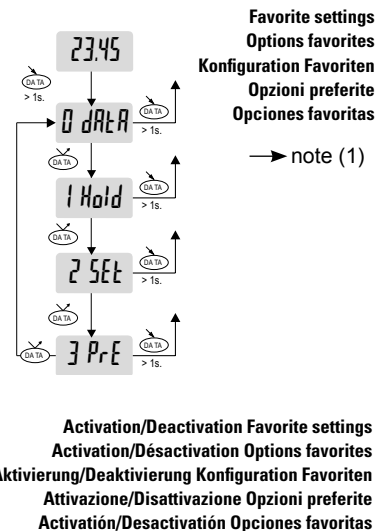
Favorite settings
Options favorites
Konfiguration Favoriten
Opzioni preferite
Opciones favoritas

23.45

DATA
> 1s.

0 dAtA

DATA
> 1s.

DATA

1 Hold

DATA
> 1s.

DATA

2 SEt

DATA
> 1s.

DATA

3 PrE

DATA

DATA
> 1s.

→ note (1)

Activation/Deactivation Favorite settings
Activation/Désactivation Options favorites
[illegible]ktivierung/Deaktivierung Konfiguration Favoriten
Attivazione/Disattivazione Opzioni preferite
Activatión/Desactivatión Opciones favoritas